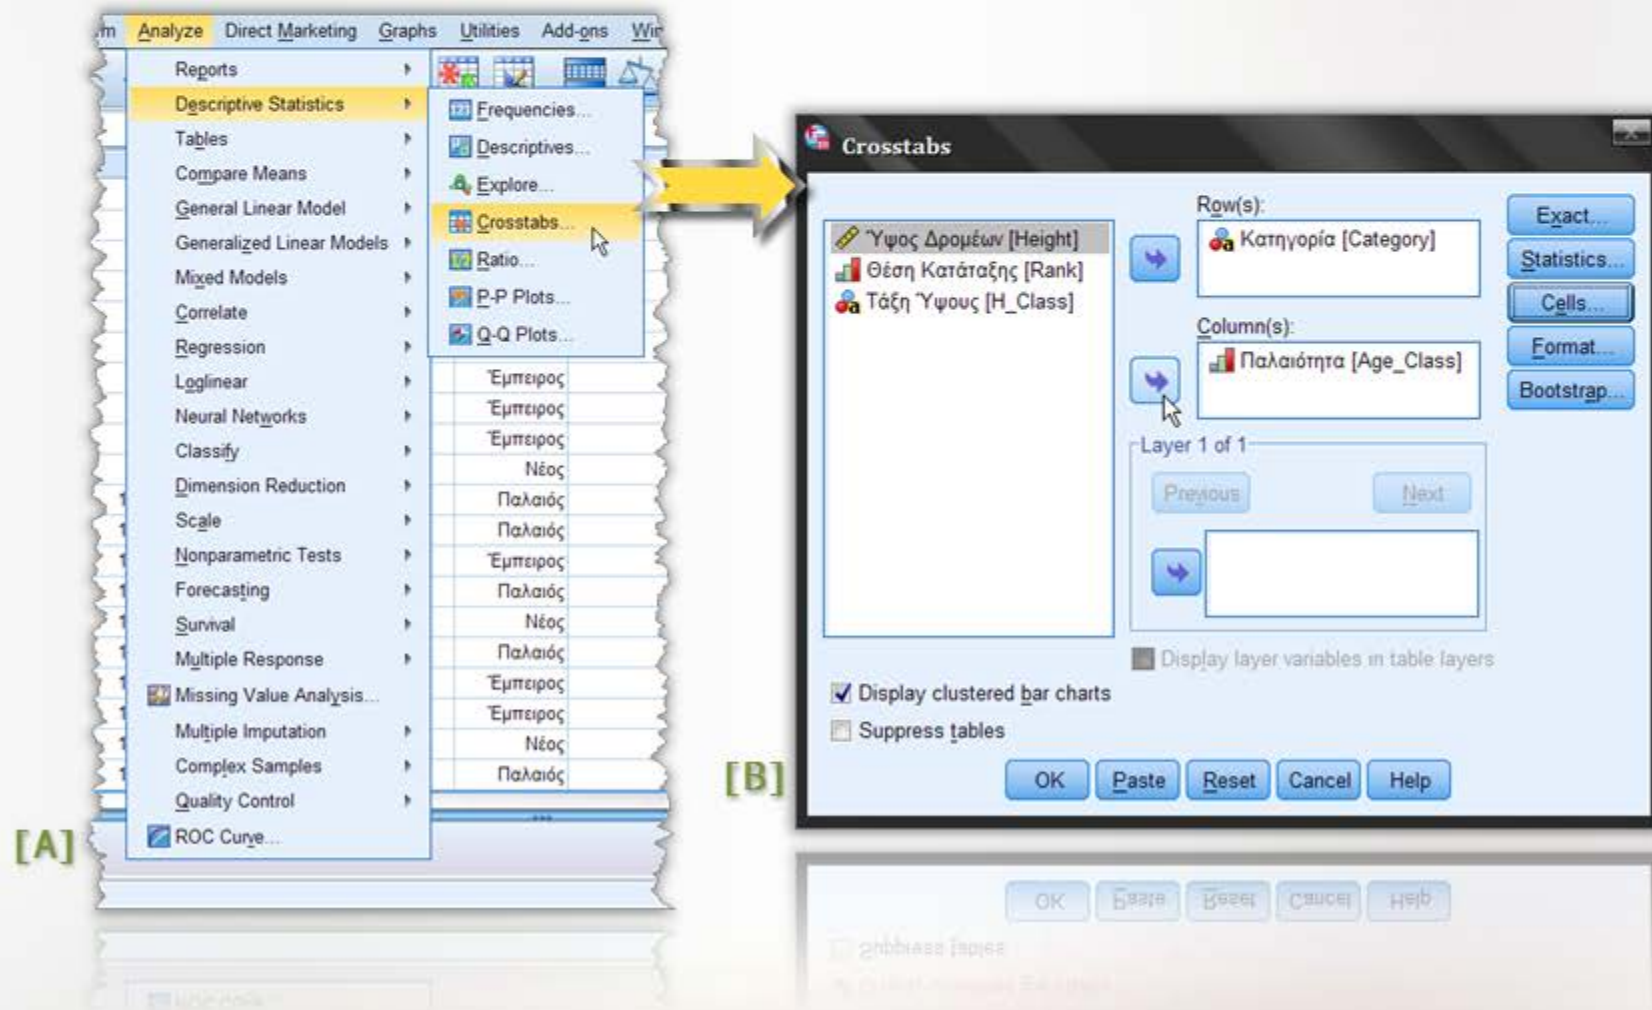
m Analyze Direct Marketing Graphs Utilities Add-ons Wir

Reports
Descriptive Statistics
Tables
Compare Means
General Linear Model
Generalized Linear Models
Mixed Models
Correlate
Regression
Loglinear
Neural Networks
Classify
Dimension Reduction
Scale
Nonparametric Tests
Forecasting
Survival
Multiple Response
Missing Value Analysis...
Multiple Imputation
Complex Samples
Quality Control
ROC Curve...

Frequencies...
Descriptives...
Explore...
Crosstabs...
Ratio...
P-P Plots...
Q-Q Plots...

Έμπειρος
Έμπειρος
Έμπειρος
Νέος
Παλαιός
Παλαιός
Έμπειρος
Παλαιός
Νέος
Παλαιός
Έμπειρος
Έμπειρος
Νέος
Παλαιός

[A]

Crosstabs

Ύψος Δρομέων [Height]
Θέση Κατάταξης [Rank]
Τάξη Ύψους [H_Class]

Row(s):
Κατηγορία [Category]

Column(s):
Παλαιότητα [Age_Class]

Layer 1 of 1
Previous
Next

Display layer variables in table layers

Exact...
Statistics...
Cells...
Format...
Bootstrap...

Display clustered bar charts
Suppress tables

[B]

OK Paste Reset Cancel Help